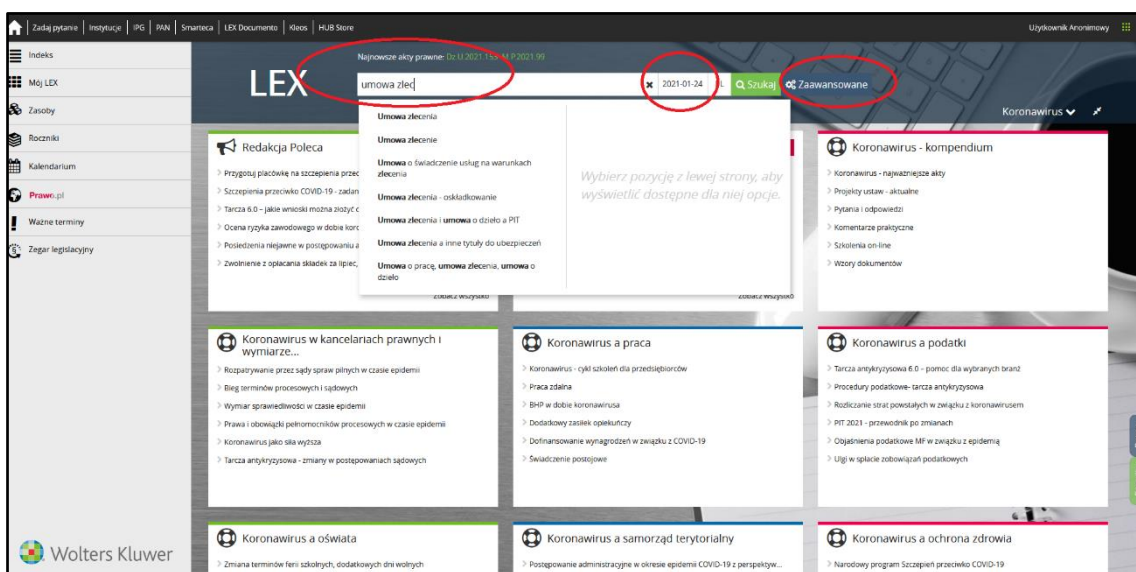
Zadaj pytanie | Instytucje | IPG | PAN | Smarteca | LEX Documento | Kleos | HUB Store

Użytkownik Anonimowy

Indeks
Mój LEX
Zasoby
Roczniki
Kalendarium
Prawo.pl
Ważne terminy
Zegar legislacyjny

Najnowsze akty prawne: Dz.U.2021.155 M.P.2021.99

LEX

umowa zlec

2021-01-24

Szukaj

Zaawansowane

Koronawirus

Umowa zlecenia
Umowa zlecenie
Umowa o świadczenie usług na warunkach zlecenia
Umowa zlecenia - oskładkowanie
Umowa zlecenia i umowa o dzieło a PIT
Umowa zlecenia a inne tytuły do ubezpieczeń
Umowa o pracę, umowa zlecenia, umowa o dzieło

Wybierz pozycję z lewej strony, aby wyświetlić dostępne dla niej opcje.

Redakcja Poleca
Przygotuj placówkę na szczepienia przec
Szczepienia przeciwko COVID-19 - zadan
Tarcza 6.0 - jakie wnioski można złożyć
Ocena ryzyka zawodowego w dobie koro
Posiedzenia niejawne w postępowaniu a
Zwolnienie z opłacania składek za lipiec,
zobacz wszystko

zobacz wszystko

Koronawirus - kompendium
Koronawirus - najważniejsze akty
Projekty ustaw - aktualne
Pytania i odpowiedzi
Komentarze praktyczne
Szkolenia on-line
Wzory dokumentów

Koronawirus w kancelariach prawnych i wymiarze...
Rozpatrywanie przez sądy spraw pilnych w czasie epidemii
Bieg terminów procesowych i sądowych
Wymiar sprawiedliwości w czasie epidemii
Prawa i obowiązki pełnomocników procesowych w czasie epidemii
Koronawirus jako siła wyższa
Tarcza antykryzysowa - zmiany w postępowaniach sądowych

Koronawirus a praca
Koronawirus - cykl szkoleń dla przedsiębiorców
Praca zdalna
BHP w dobie koronawirusa
Dodatkowy zasiłek opiekuńczy
Dofinansowanie wynagrodzeń w związku z COVID-19
Świadczenie postojowe

Koronawirus a podatki
Tarcza antykryzysowa 6.0 - pomoc dla wybranych branż
Procedury podatkowe- tarcza antykryzysowa
Rozliczanie strat powstałych w związku z koronawirusem
PIT 2021 - przewodnik po zmianach
Objaśnienia podatkowe MF w związku z epidemią
Ulgi w spłacie zobowiązań podatkowych

Wolters Kluwer

Koronawirus a oświata
Zmiana terminów ferii szkolnych, dodatkowych dni wolnych

Koronawirus a samorząd terytorialny
Postępowanie administracyjne w okresie epidemii COVID-19 z perspektyw...

Koronawirus a ochrona zdrowia
Narodowy program Szczepień przeciwko COVID-19